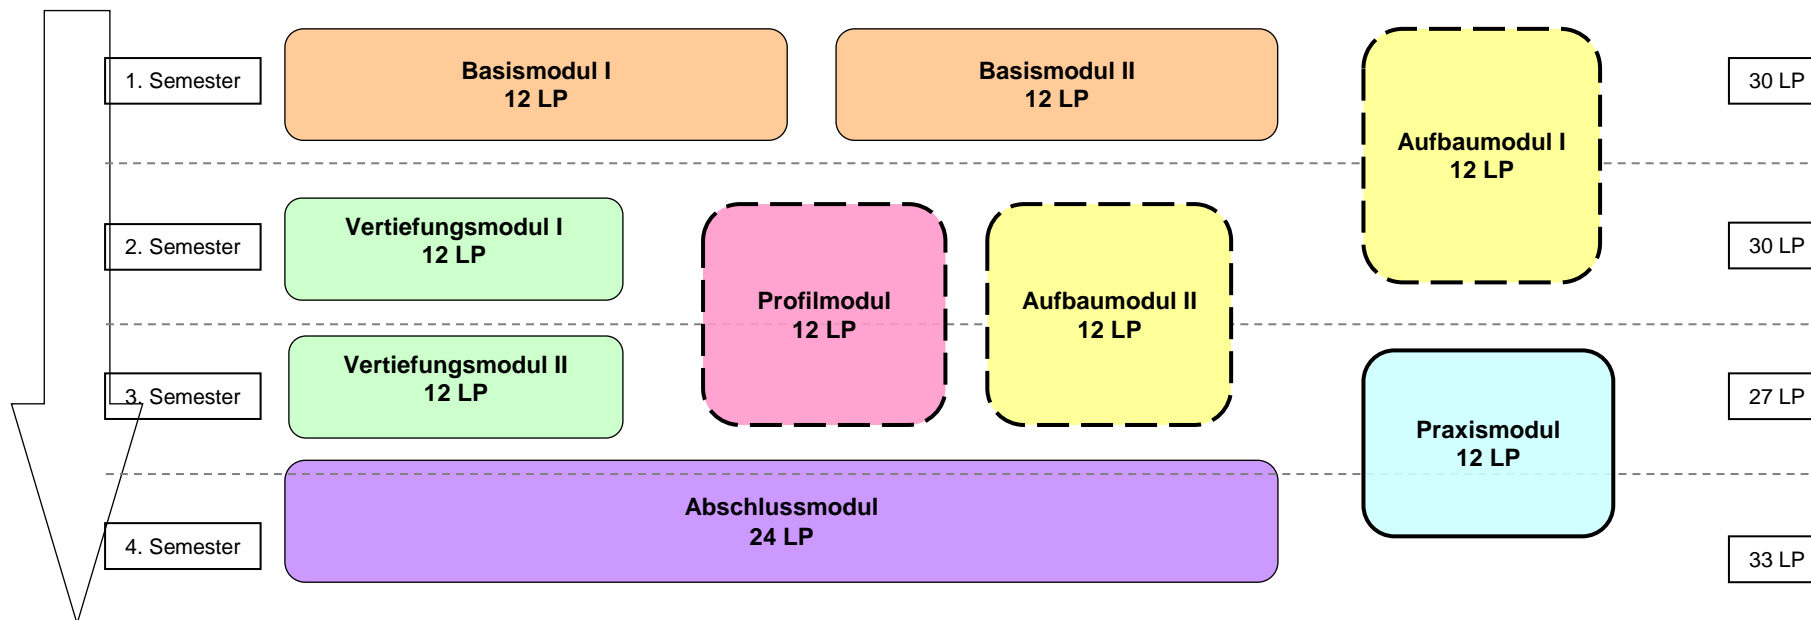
1. Semester

Basismodul I
12 LP

Basismodul II
12 LP

Aufbaumodul I
12 LP

30 LP

2. Semester

Vertiefungsmodul I
12 LP

Profilmodul
12 LP

Aufbaumodul II
12 LP

30 LP

3. Semester

Vertiefungsmodul II
12 LP

Praxismodul
12 LP

27 LP

Abschlussmodul
24 LP

4. Semester

33 LP